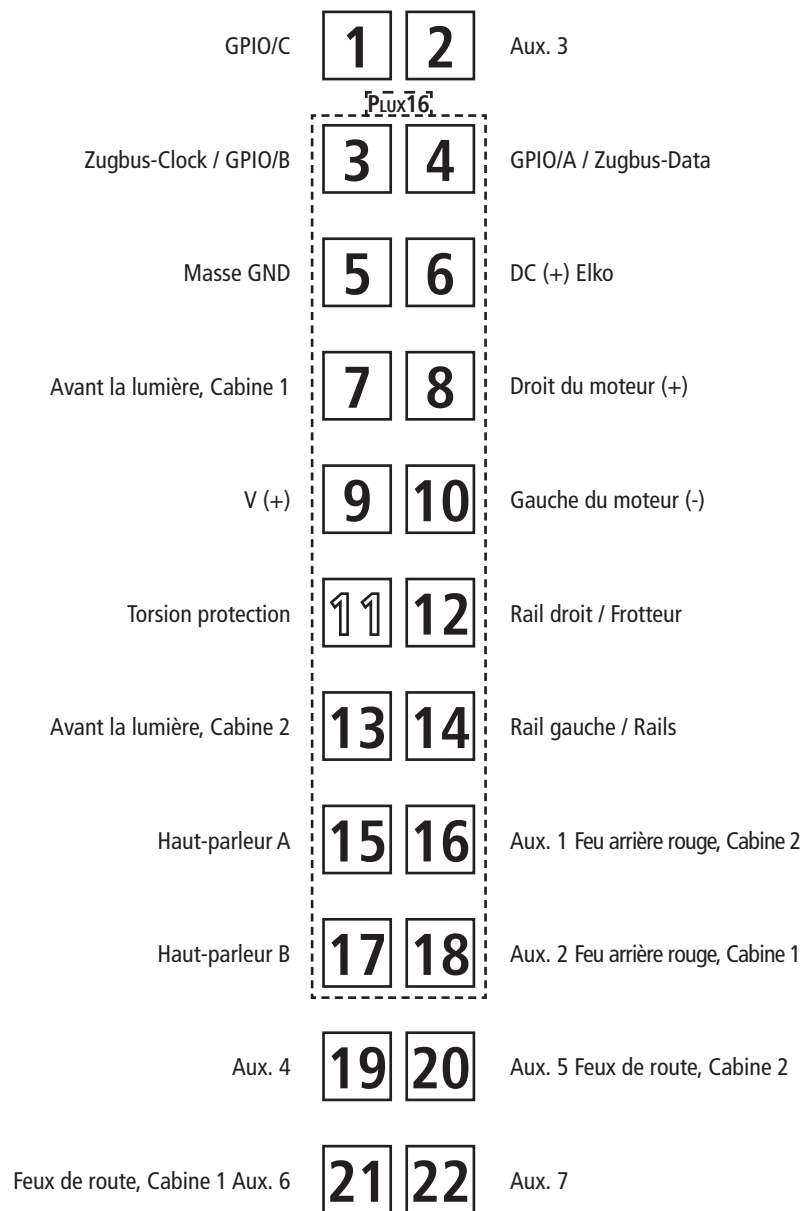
GPIO/C 1 2 Aux. 3

PLUX16

Zugbus-Clock / GPIO/B 3 4 GPIO/A / Zugbus-Data

Masse GND 5 6 DC (+) Elko

Avant la lumière, Cabine 1 7 8 Droit du moteur (+)

V (+) 9 10 Gauche du moteur (-)

Torsion protection 11 12 Rail droit / Frotteur

Avant la lumière, Cabine 2 13 14 Rail gauche / Rails

Haut-parleur A 15 16 Aux. 1 Feu arrière rouge, Cabine 2

Haut-parleur B 17 18 Aux. 2 Feu arrière rouge, Cabine 1

Aux. 4 19 20 Aux. 5 Feux de route, Cabine 2

Feux de route, Cabine 1 Aux. 6 21 22 Aux. 7